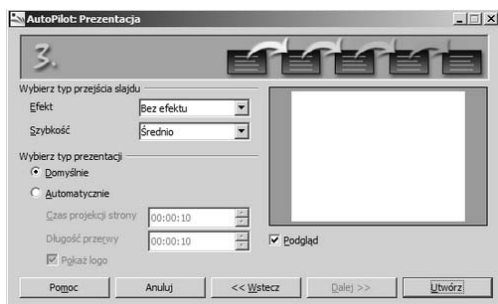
AutoPilot: Prezentacja

3.

Wybierz typ przejścia slajdu

Efekt | Bez efektu

Szybkość | Średnio

Wybierz typ prezentacji

Domyślnie

Automatycznie

Czas projekcji strony | 00:00:10

Długość przerwy | 00:00:10

Pokaż logo

Podgląd

Pomoc | Anuluj | << Wstecz | Dalej >> | Utwórz